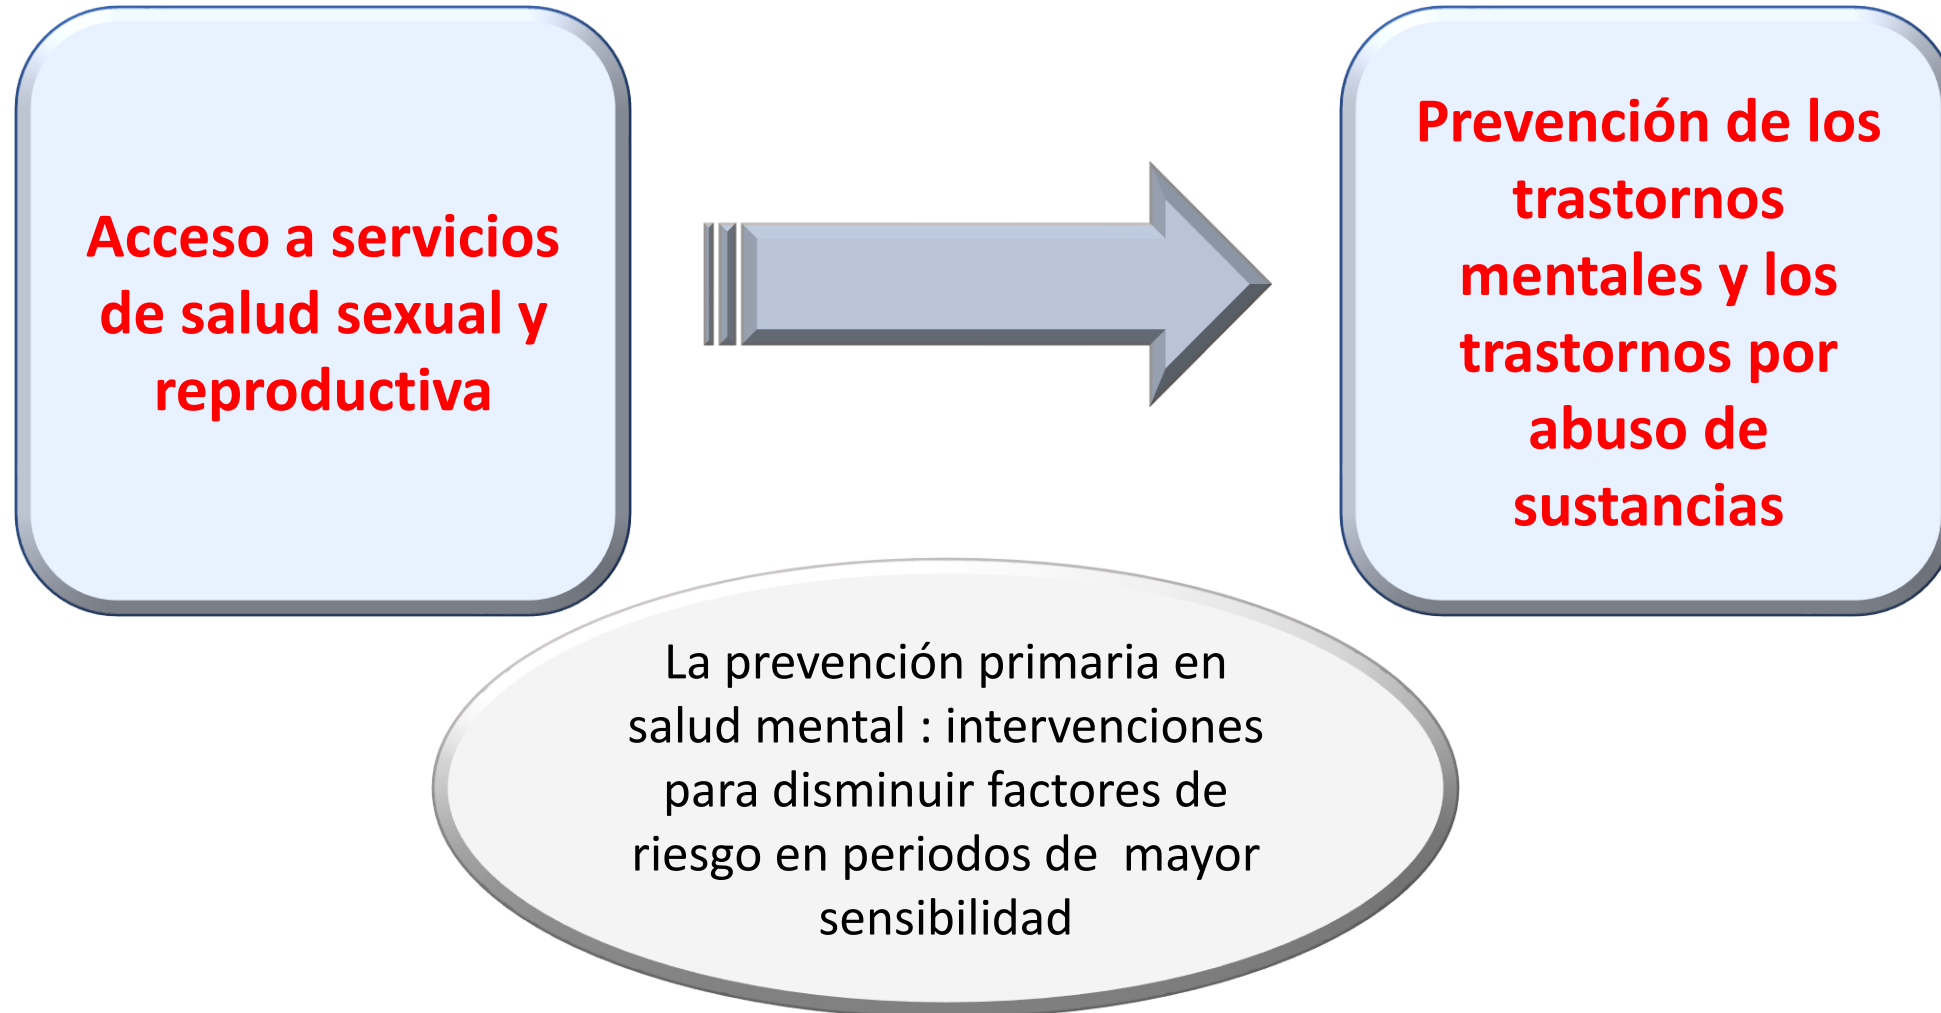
Acceso a servicios de salud sexual y reproductiva

Prevención de los trastornos mentales y los trastornos por abuso de sustancias

La prevención primaria en salud mental : intervenciones para disminuir factores de riesgo en periodos de  mayor sensibilidad